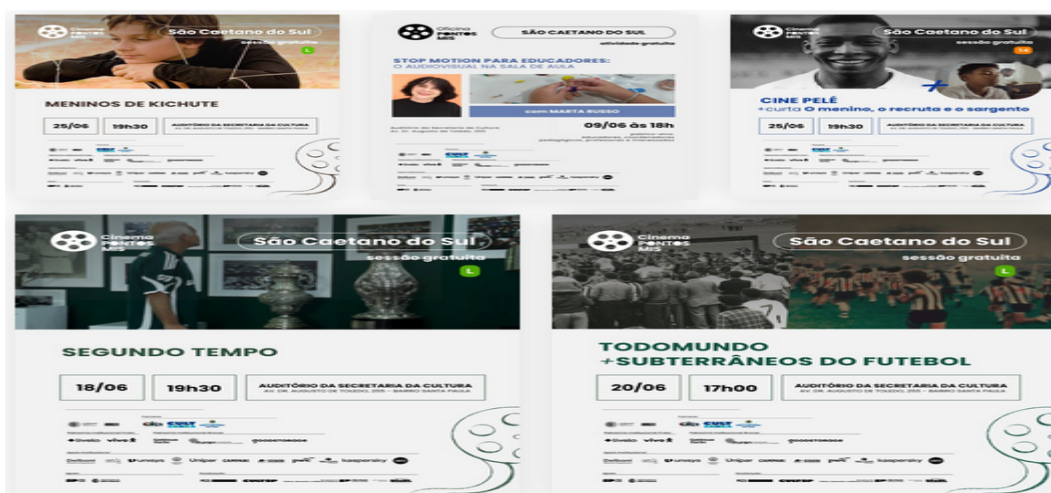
Cinema PONTOS MIS
São Caetano do Sul
sessão gratuita
L
MENINOS DE KICHUTE
25/06
19h30
AUDITÓRIO DA SECRETARIA DA CULTURA

Oficina PONTOS MIS
SÃO CAETANO DO SUL
atividade gratuita
STOP MOTION PARA EDUCADORES: O AUDIOVISUAL NA SALA DE AULA
com MARTA RUSSO
Auditório da Secretaria da Cultura
09/06 às 18h

Cinema PONTOS MIS
São Caetano do Sul
sessão gratuita
CINE PELÉ
+curta O menino, o recruta e o sargento
25/06
19h30
AUDITÓRIO DA SECRETARIA DA CULTURA

Cinema PONTOS MIS
São Caetano do Sul
sessão gratuita
L
SEGUNDO TEMPO
18/06
19h30
AUDITÓRIO DA SECRETARIA DA CULTURA
AV. DR. AUGUSTO DE TOLEDO, 255 - BAIRRO SANTA PAULA

Cinema PONTOS MIS
São Caetano do Sul
sessão gratuita
L
TODOMUNDO +SUBTERRÂNEOS DO FUTEBOL
20/06
17h00
AUDITÓRIO DA SECRETARIA DA CULTURA
AV. DR. AUGUSTO DE TOLEDO, 255 - BAIRRO SANTA PAULA